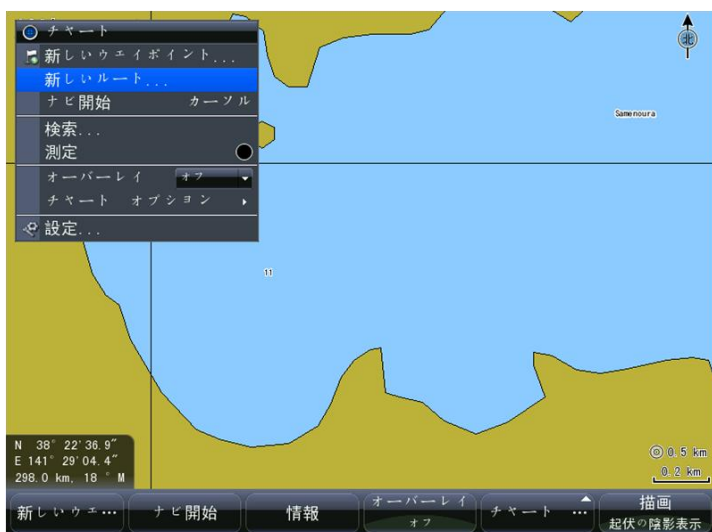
チャート
新しいウエイポイント...
新しいルート...
ナビ開始 カーソル
検索...
測定
オーバーレイ オフ
チャート オプション
設定...

北

Samenoura

11

N 38° 22' 36.9"
E 141° 29' 04.4"
298.0 km, 18° M

0.5 km
0.2 km

新しいウエ...
ナビ開始
情報
オーバーレイ
オフ
チャート ...
描画
起伏の陰影表示